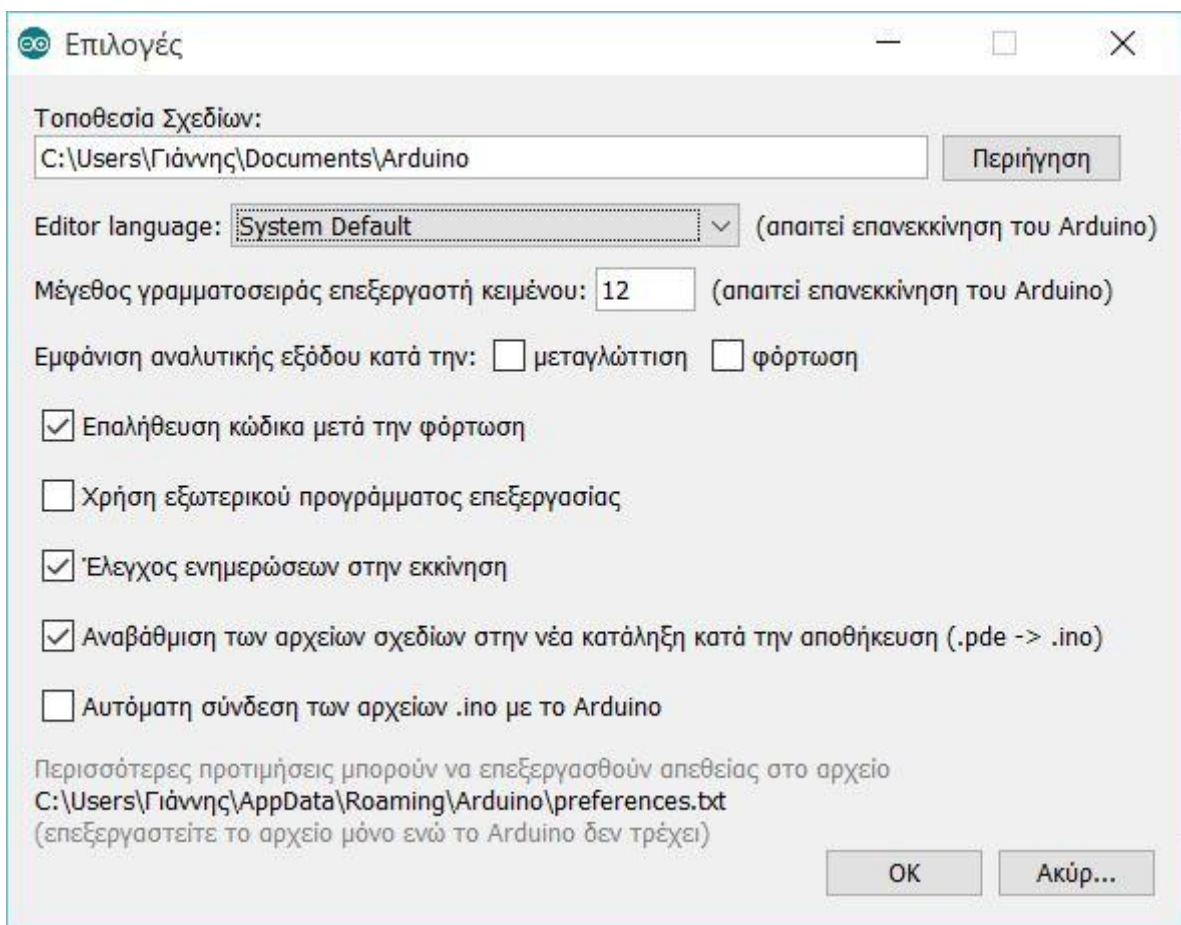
Επιλογές

Τοποθεσία Σχεδίων:
C:\Users\Γιάννης\Documents\Arduino
Περιήγηση

Editor language: System Default (απαιτεί επανεκκίνηση του Arduino)

Μέγεθος γραμματοσειράς επεξεργαστή κειμένου: 12 (απαιτεί επανεκκίνηση του Arduino)

Εμφάνιση αναλυτικής εξόδου κατά την: μεταγλώττιση φόρτωση

Επαλήθευση κώδικα μετά την φόρτωση

Χρήση εξωτερικού προγράμματος επεξεργασίας

Έλεγχος ενημερώσεων στην εκκίνηση

Αναβάθμιση των αρχείων σχεδίων στην νέα κατάληξη κατά την αποθήκευση (.pde -> .ino)

Αυτόματη σύνδεση των αρχείων .ino με το Arduino

Περισσότερες προτιμήσεις μπορουν να επεξεργασθούν απεθείας στο αρχείο
C:\Users\Γιάννης\AppData\Roaming\Arduino\preferences.txt
(επεξεργαστείτε το αρχείο μόνο ενώ το Arduino δεν τρέχει)

OK
Ακύρ...